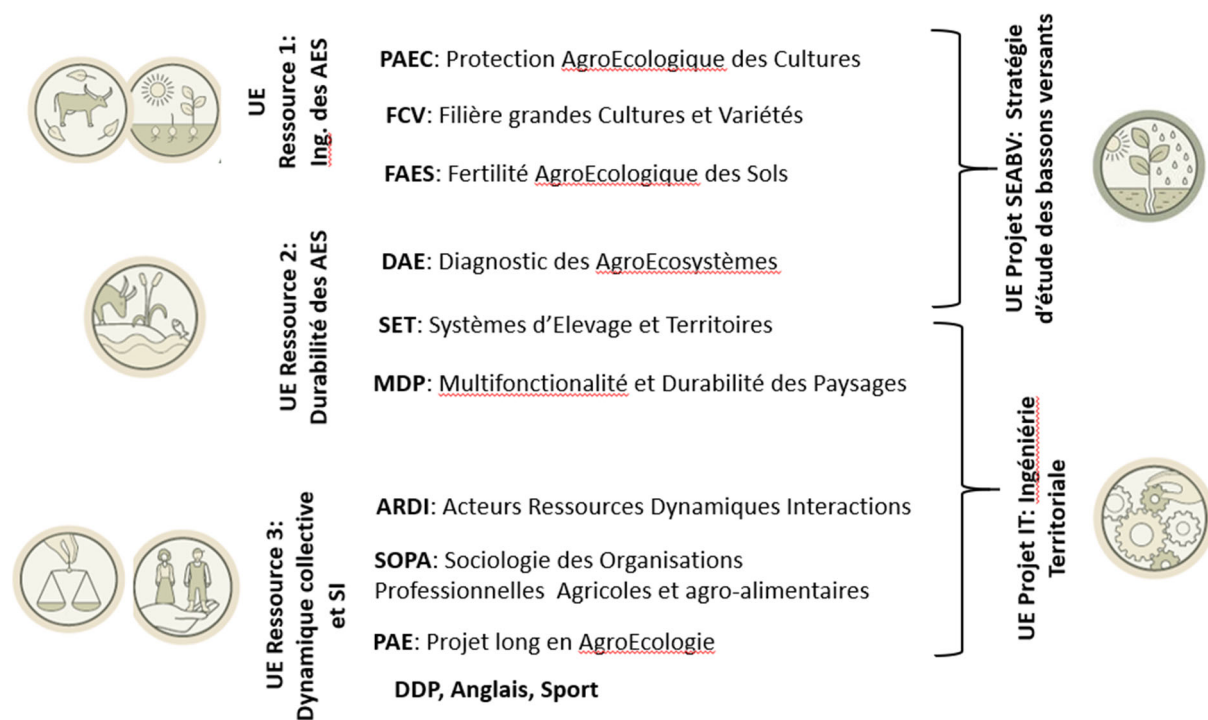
UE Ressource 1: Ing. des AES

PAEC: Protection AgroEcologique des Cultures

FCV: Filière grandes Cultures et Variétés

FAES: Fertilité AgroEcologique des Sols

UE Ressource 2: Durabilité des AES

DAE: Diagnostic des AgroEcosystèmes

SET: Systèmes d'Elevage et Territoires

MDP: Multifonctionalité et Durabilité des Paysages

UE Ressource 3: Dynamique collective et SI

ARDI: Acteurs Ressources Dynamiques Interactions

SOPA: Sociologie des Organisations Professionnelles Agricoles et agro-alimentaires

PAE: Projet long en AgroEcologie

DDP, Anglais, Sport

UE Projet SEABV: Stratégie d'étude des bassons versants

UE Projet IT: Ingéniérie Territoriale